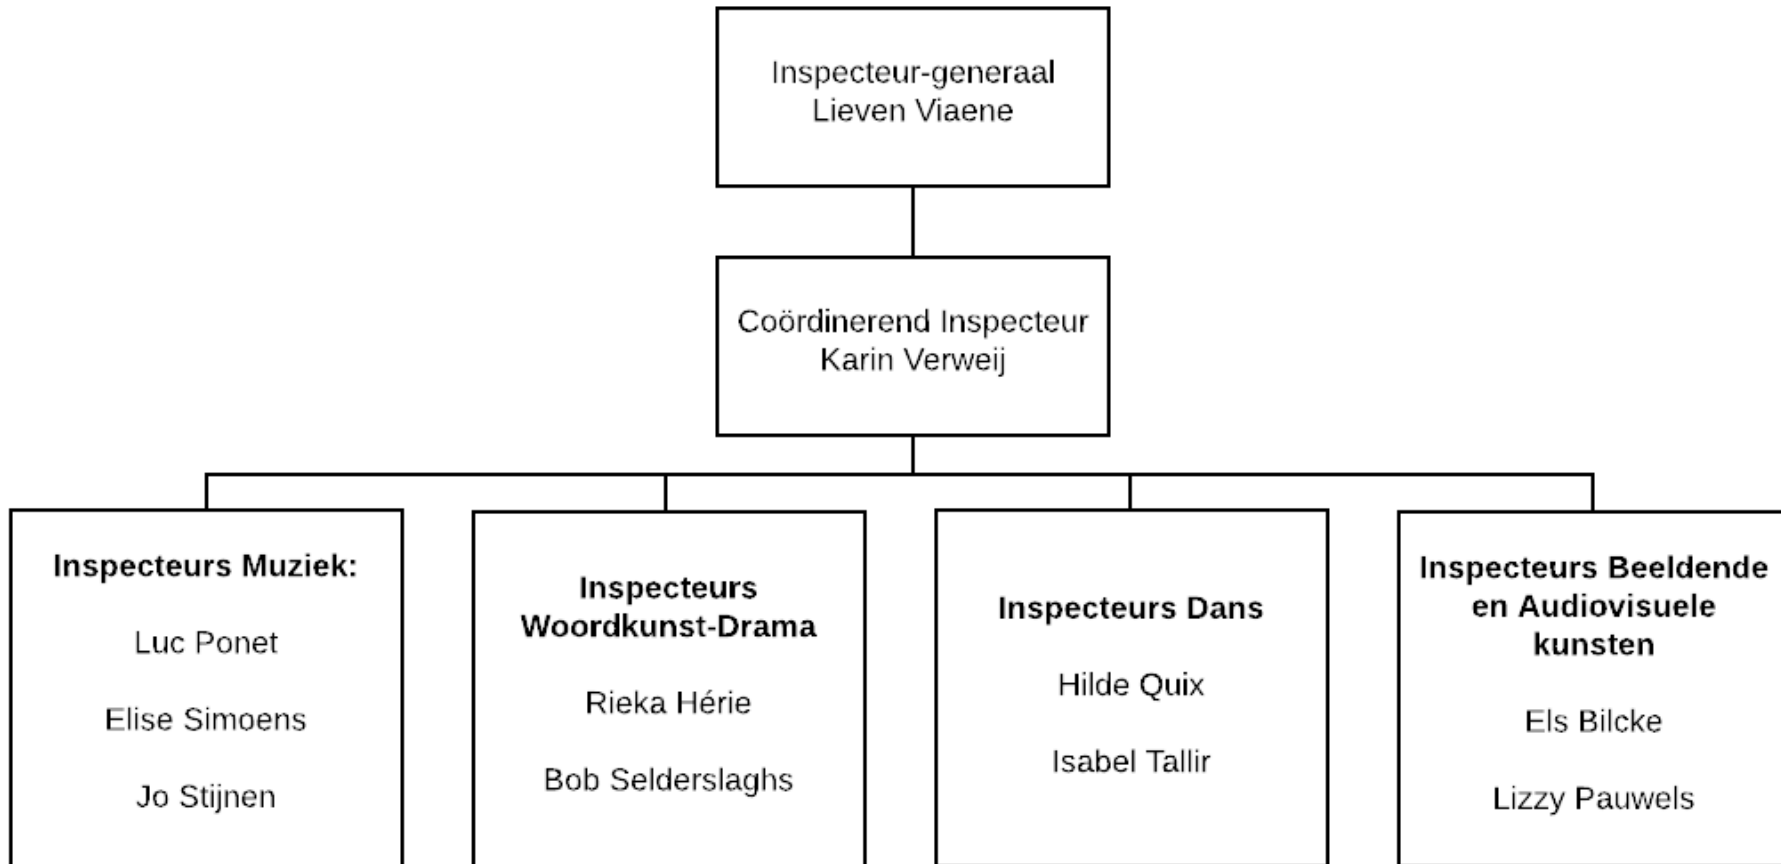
Inspecteur-generaal
Lieven Viaene

Coördinerend Inspecteur
Karin Verweij

**Inspecteurs Muziek:**

Luc Ponet

Elise Simoens

Jo Stijnen

**Inspecteurs Woordkunst-Drama**

Rieka Hérie

Bob Selderslaghs

**Inspecteurs Dans**

Hilde Quix

Isabel Tallir

**Inspecteurs Beeldende en Audiovisuele kunsten**

Els Bilcke

Lizzy Pauwels